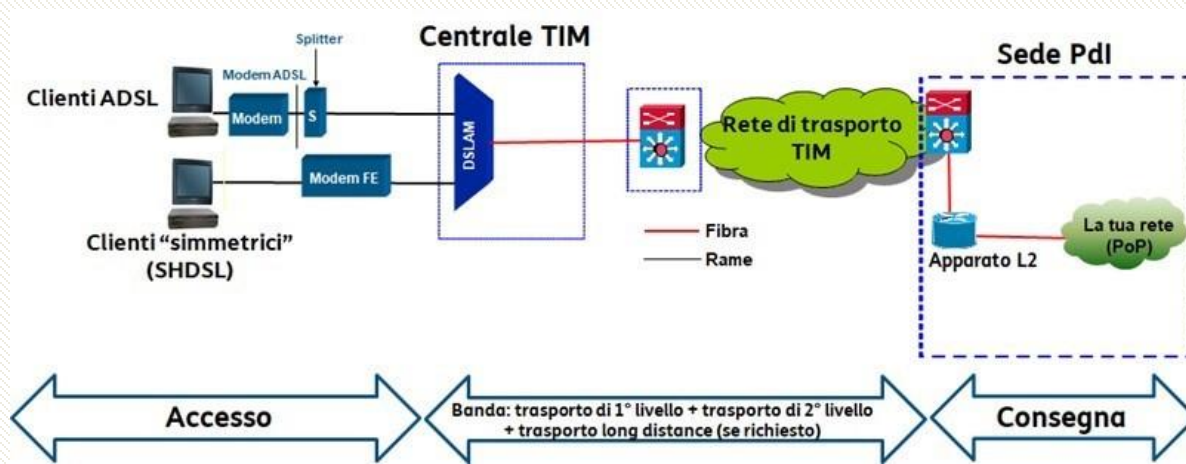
Centrale TIM

Sede PdI

Splitter

Modem ADSL

Clienti ADSL

Modem

S

DSLAM

Modem FE

Clienti "simmetrici" (SHDSL)

Rete di trasporto TIM

Fibra

Rame

La tua rete (PoP)

Apparato L2

Accesso

Banda: trasporto di 1° livello + trasporto di 2° livello + trasporto long distance (se richiesto)

Consegna